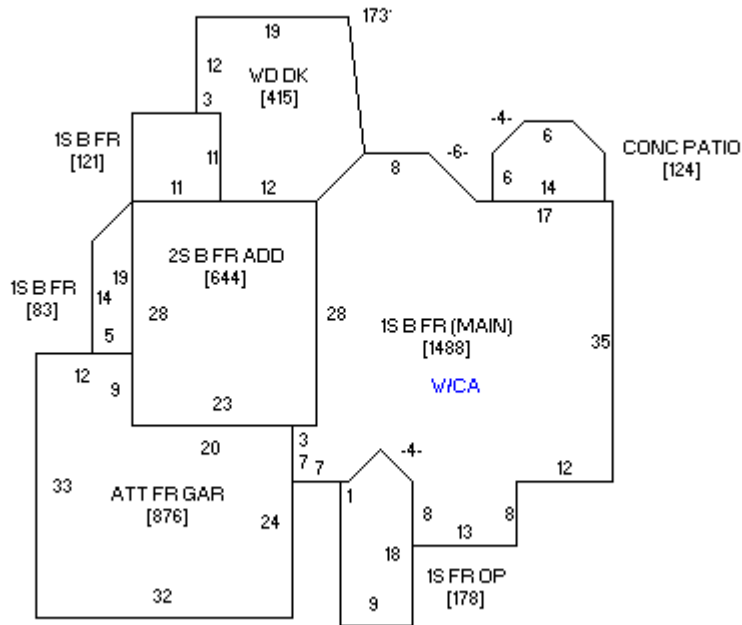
19
173'
12
WD DK
[415]
3
1S B FR
[121]
11
11
12
8
-6-
-4-
6
6
14
CONC PATIO
[124]
17
2S B FR ADD
[644]
1S B FR
[83]
19
14
28
5
28
1S B FR (MAIN)
[1488]
35
W/CA
12
9
23
20
3
7
7
-4-
33
ATT FR GAR
[876]
24
1
8
13
8
12
18
1S FR OP
[178]
32
9